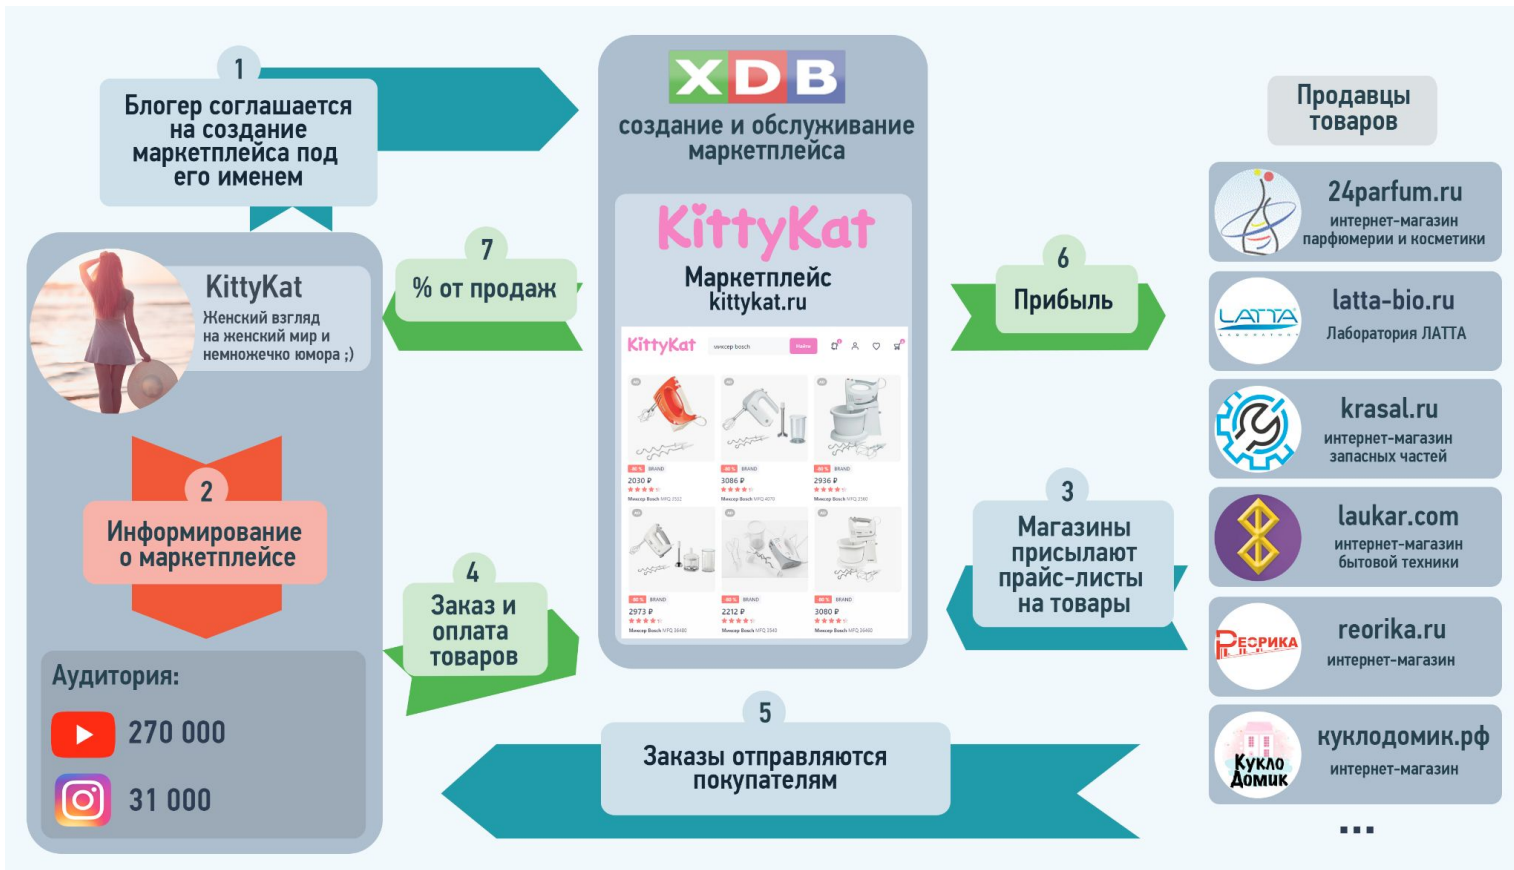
1
Блогер соглашается на создание маркетплейса под его именем

XDB
создание и обслуживание маркетплейса

KittyKat
Маркетплейс
kittykat.ru

KittyKat
миксер bosch
Найти

2030 ₽
3086 ₽
2936 ₽
2973 ₽
2212 ₽
3080 ₽

Продавцы товаров

24parfum.ru
интернет-магазин парфюмерии и косметики

latta-bio.ru
Лаборатория ЛАТТА

krasal.ru
интернет-магазин запасных частей

laukar.com
интернет-магазин бытовой техники

reorika.ru
интернет-магазин

куклодомик.рф
интернет-магазин

...

KittyKat
Женский взгляд на женский мир и немножечко юмора ;)

7
% от продаж

6
Прибыль

2
Информирование о маркетплейсе

3
Магазины присылают прайс-листы на товары

4
Заказ и оплата товаров

Аудитория:
270 000
31 000

5
Заказы отправляются покупателям